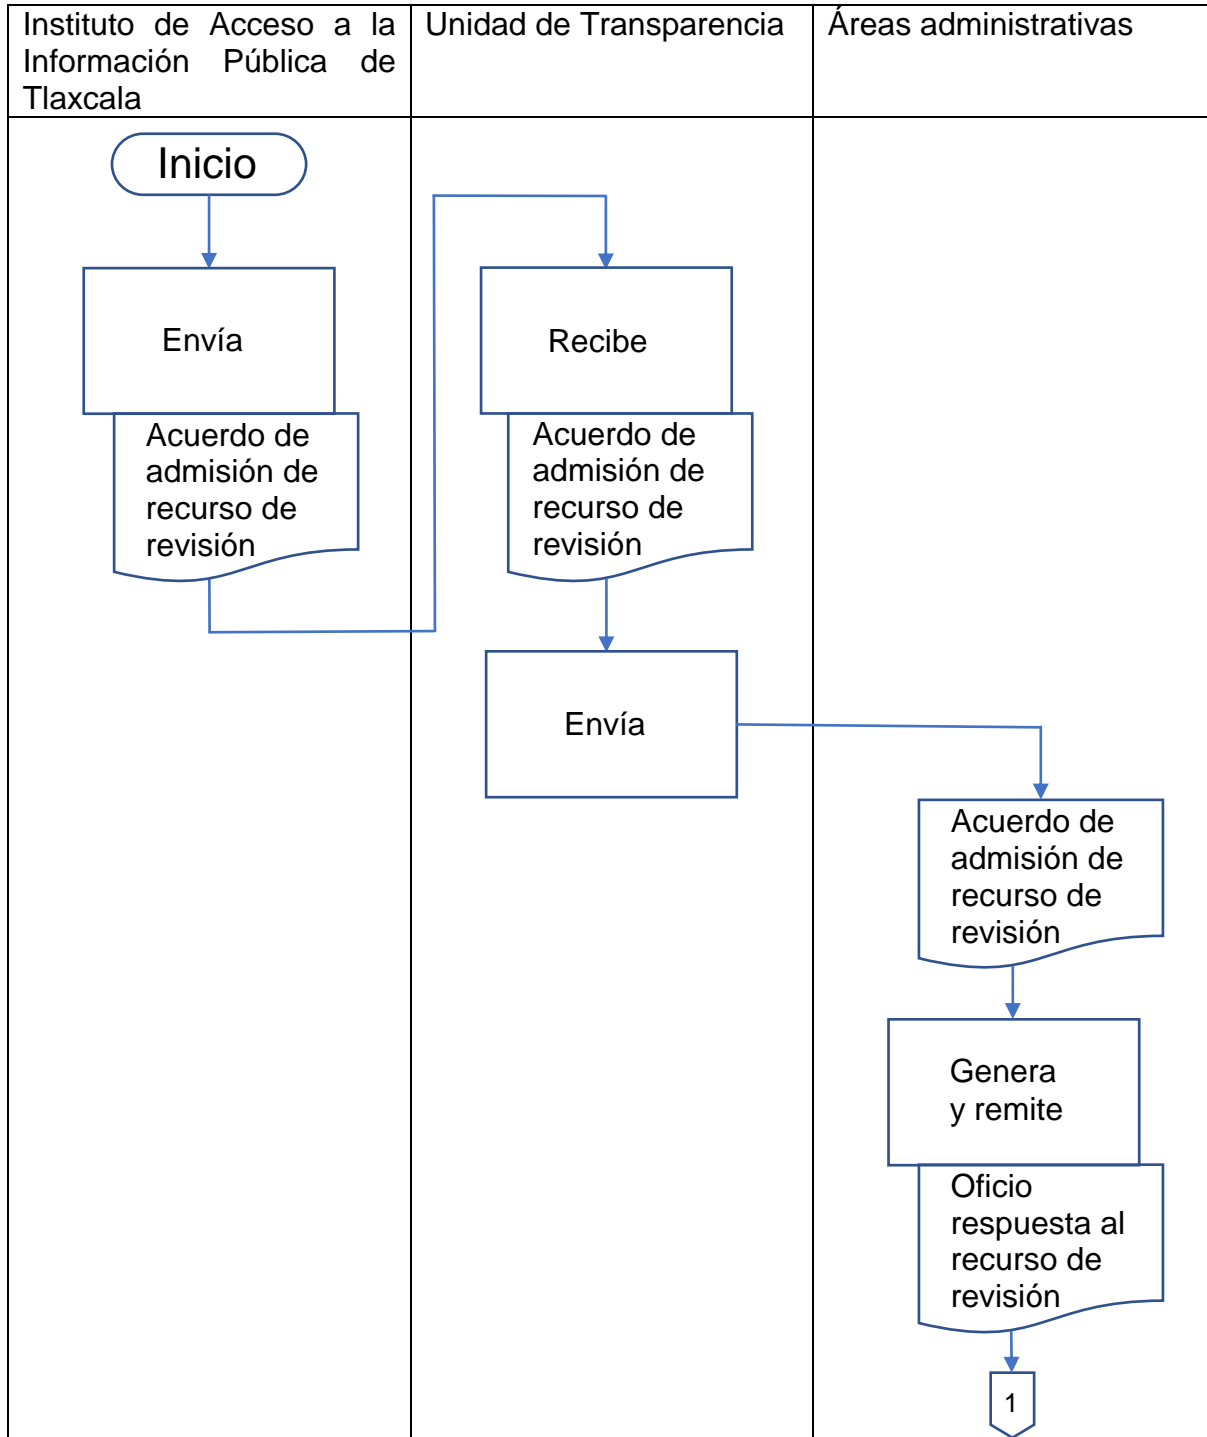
| Instituto de Acceso a la Información Pública de Tlaxcala | Unidad de Transparencia | Áreas administrativas |
|---|---|---|

Inicio

Envía

Acuerdo de admisión de recurso de revisión

Recibe

Acuerdo de admisión de recurso de revisión

Envía

Acuerdo de admisión de recurso de revisión

Genera y remite

Oficio respuesta al recurso de revisión

1